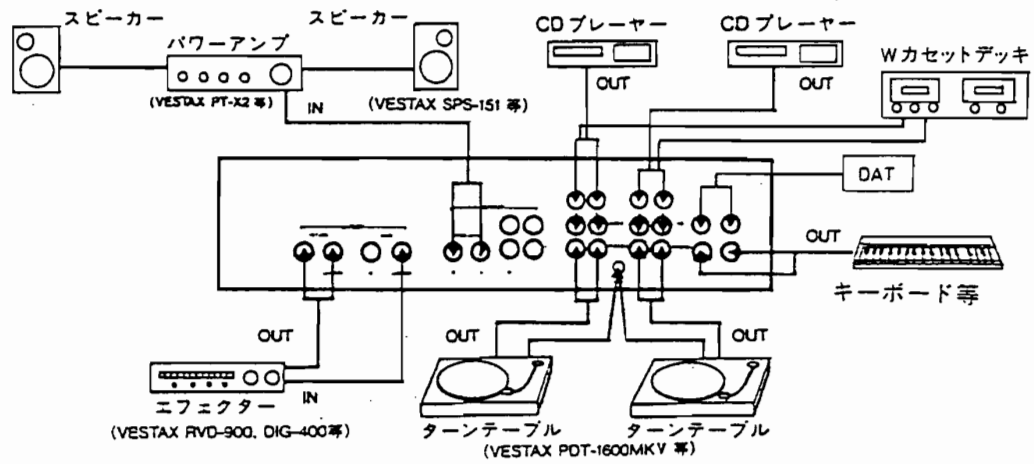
スピーカー
パワーアンプ
(VESTAX PT-X2 等)
スピーカー
(VESTAX SPS-151 等)
IN
CDプレーヤー
OUT
CDプレーヤー
OUT
Wカセットデッキ
DAT
OUT
キーボード等
OUT
エフェクター
(VESTAX RVD-900, DIG-400等)
IN
OUT
OUT
ターンテーブル
ターンテーブル
(VESTAX PDT-1600MKV 等)